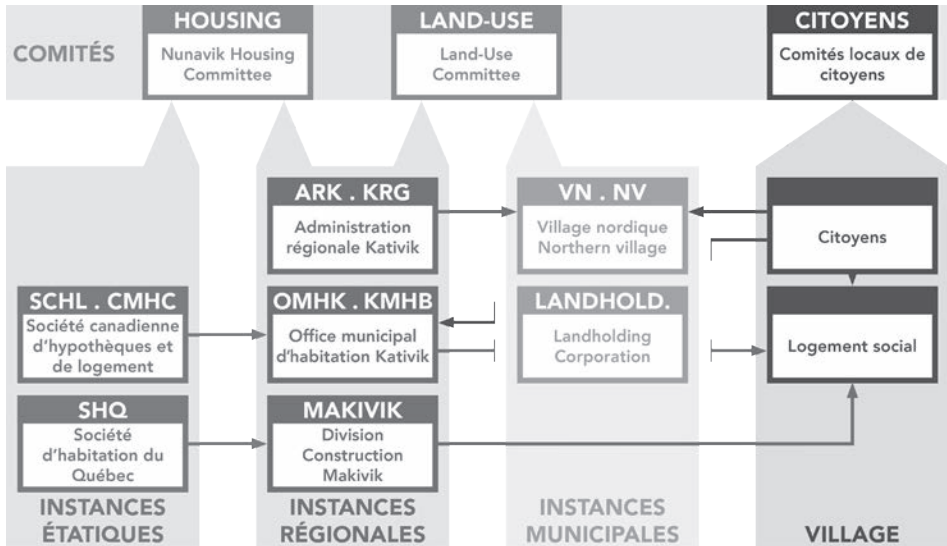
COMITÉS

HOUSING
Nunavik Housing Committee

LAND-USE
Land-Use Committee

CITOYENS
Comités locaux de citoyens

ARK . KRG
Administration régionale Kativik

VN . NV
Village nordique Northern village

Citoyens

SCHL . CMHC
Société canadienne d'hypothèques et de logement

OMHK . KMHB
Office municipal d'habitation Kativik

LANDHOLD.
Landholding Corporation

Logement social

SHQ
Société d'habitation du Québec

MAKIVIK
Division Construction Makivik

INSTANCES ÉTATIQUES

INSTANCES RÉGIONALES

INSTANCES MUNICIPALES

VILLAGE